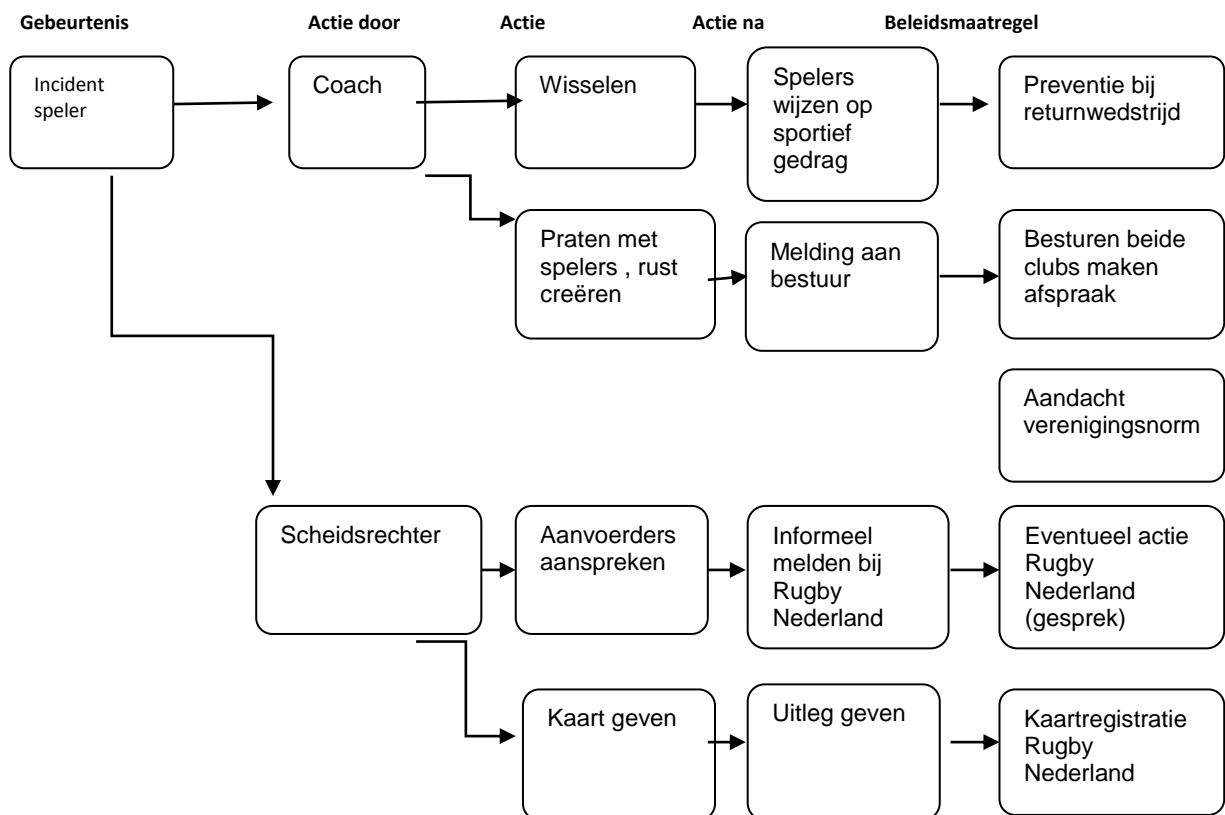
Gebeurtenis

Actie door

Actie

Actie na

Beleidsmaatregel

Incident speler

Coach

Wisselen

Spelers wijzen op sportief gedrag

Preventie bij returnwedstrijd

Praten met spelers , rust creëren

Melding aan bestuur

Besturen beide clubs maken afspraak

Aandacht verenigingsnorm

Scheidsrechter

Aanvoerders aanspreken

Informeel melden bij Rugby Nederland

Eventueel actie Rugby Nederland (gesprek)

Kaart geven

Uitleg geven

Kaartregistratie Rugby Nederland